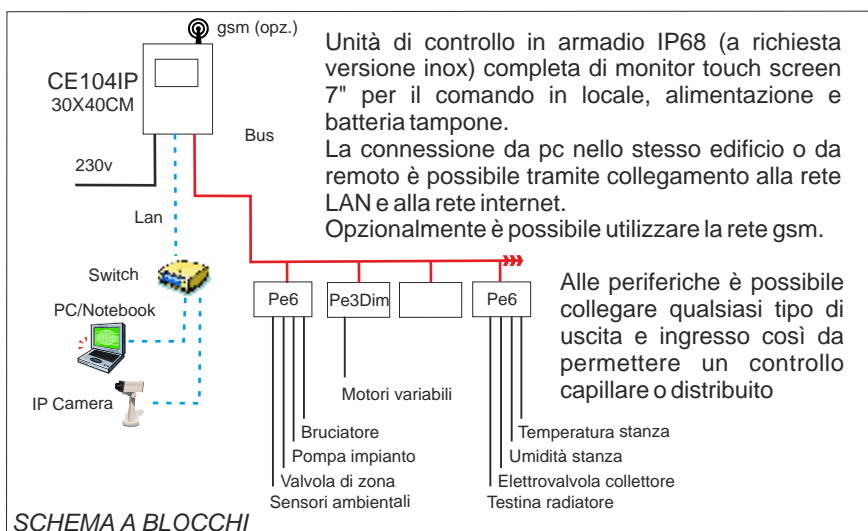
gsm (opz.)

CE104IP
30X40CM

230v

Bus

Lan

Switch

PC/Notebook

IP Camera

Unità di controllo in armadio IP68 (a richiesta versione inox) completa di monitor touch screen 7" per il comando in locale, alimentazione e batteria tampone.
La connessione da pc nello stesso edificio o da remoto è possibile tramite collegamento alla rete LAN e alla rete internet.
Opzionalmente è possibile utilizzare la rete gsm.

Alle periferiche è possibile collegare qualsiasi tipo di uscita e ingresso così da permettere un controllo capillare o distribuito

Pe6

Pe3Dim

Pe6

Motori variabili

Bruciatore
Pompa impianto
Valvola di zona
Sensori ambientali

Temperatura stanza
Umidità stanza
Elettrovalvola collettore
Testina radiatore

SCHEMA A BLOCCHI